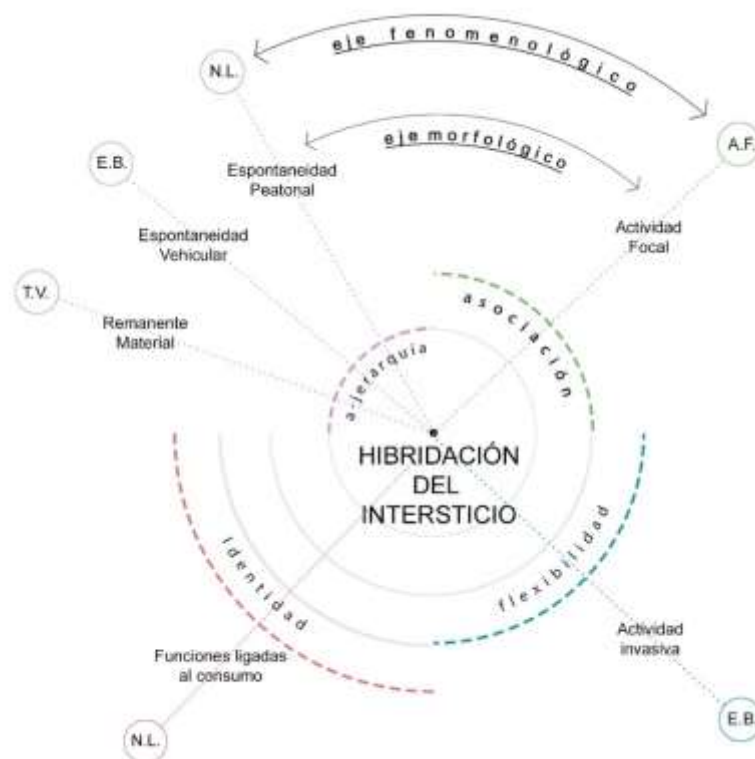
eje fenomenológico

eje morfológico

N.L.

A.F.

E.B.

Espontaneidad Peatonal

Espontaneidad Vehicular

Actividad Focal

T.V.

Remanente Material

asociación

a-jerarquía

HIBRIDACIÓN DEL INTERSTICIO

identidad

flexibilidad

Actividad invasiva

Funciones ligadas al consumo

N.L.

E.B.